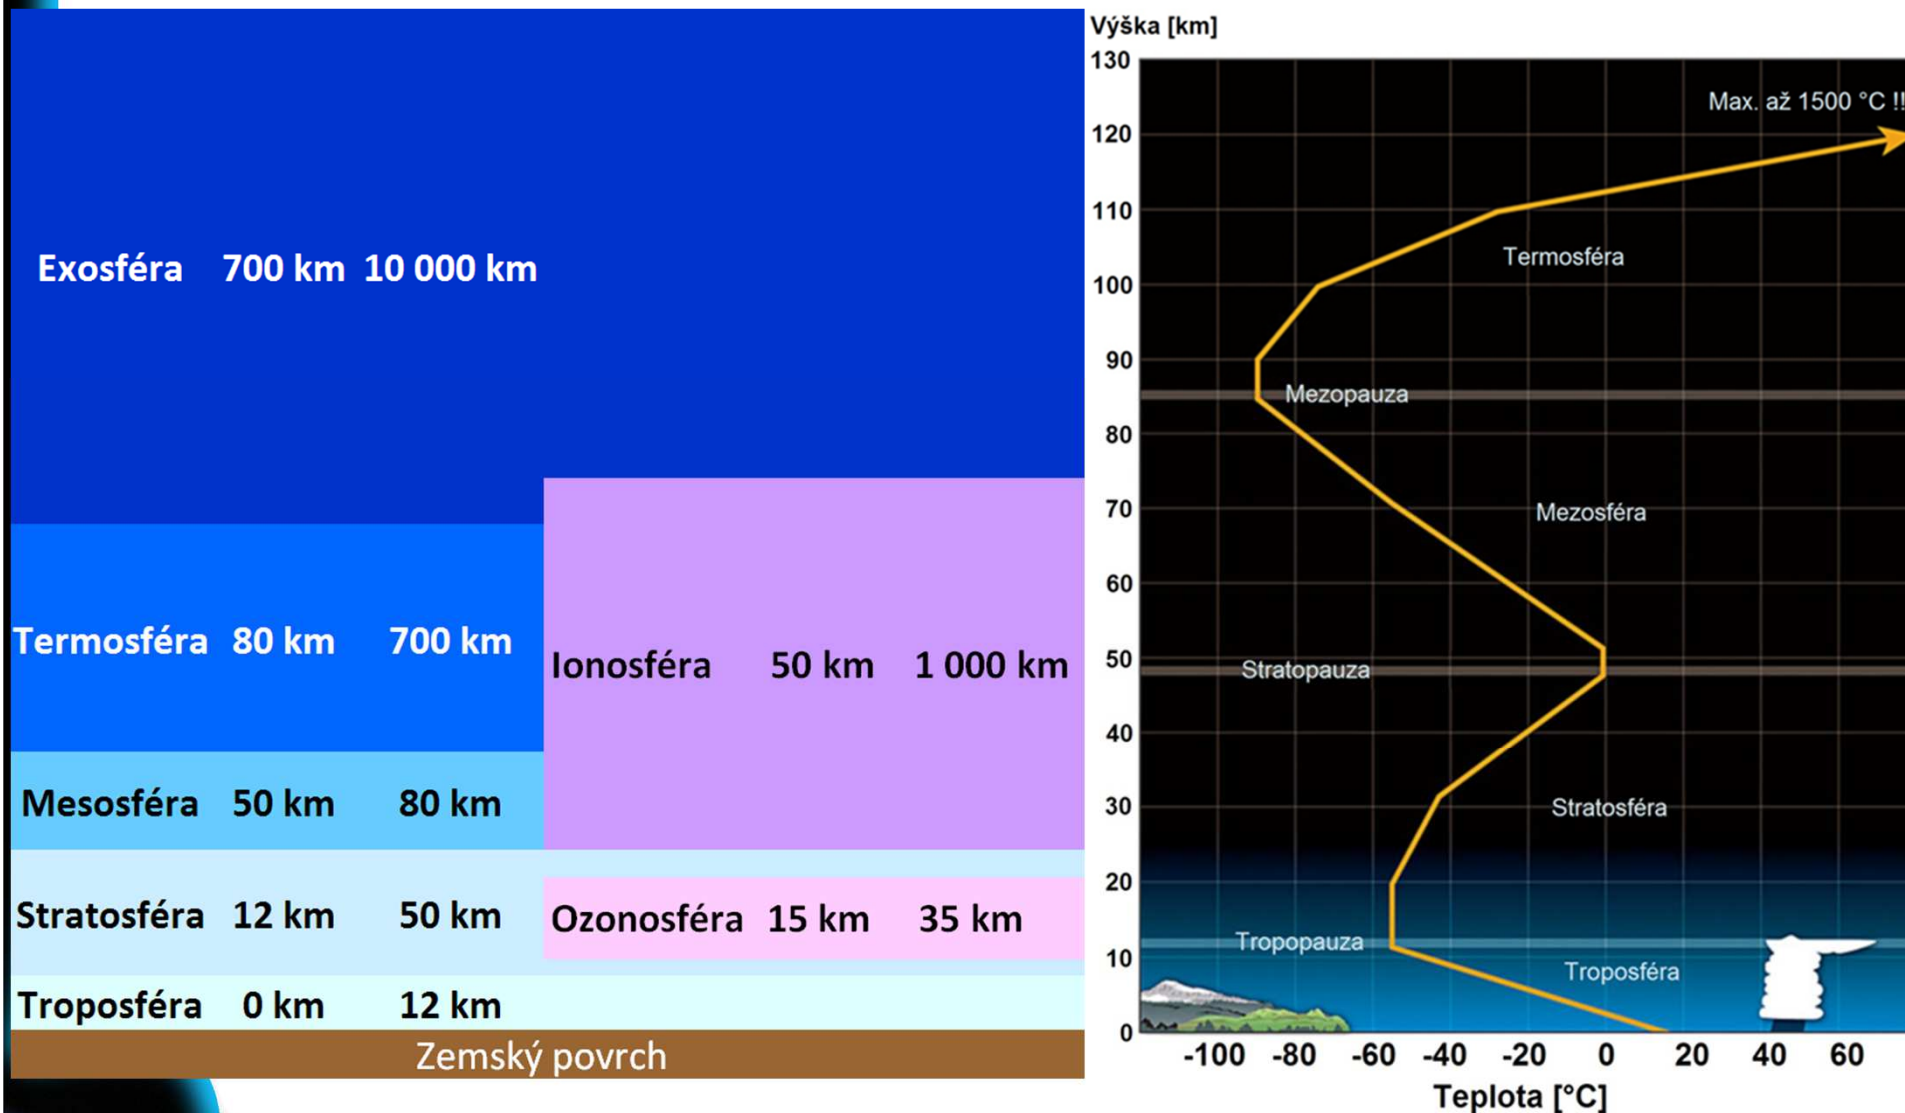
Exosféra 700 km 10 000 km

Termosféra 80 km 700 km

Ionosféra 50 km 1 000 km

Mesosféra 50 km 80 km

Stratosféra 12 km 50 km

Ozonosféra 15 km 35 km

Troposféra 0 km 12 km

Zemský povrch

Výška [km]

130
120
110
100
90
80
70
60
50
40
30
20
10
0

Max. až 1500 °C !!

Termosféra

Mezopauza

Mezosféra

Stratopauza

Stratosféra

Tropopauza

Troposféra

-100 -80 -60 -40 -20 0 20 40 60

Teplota [°C]